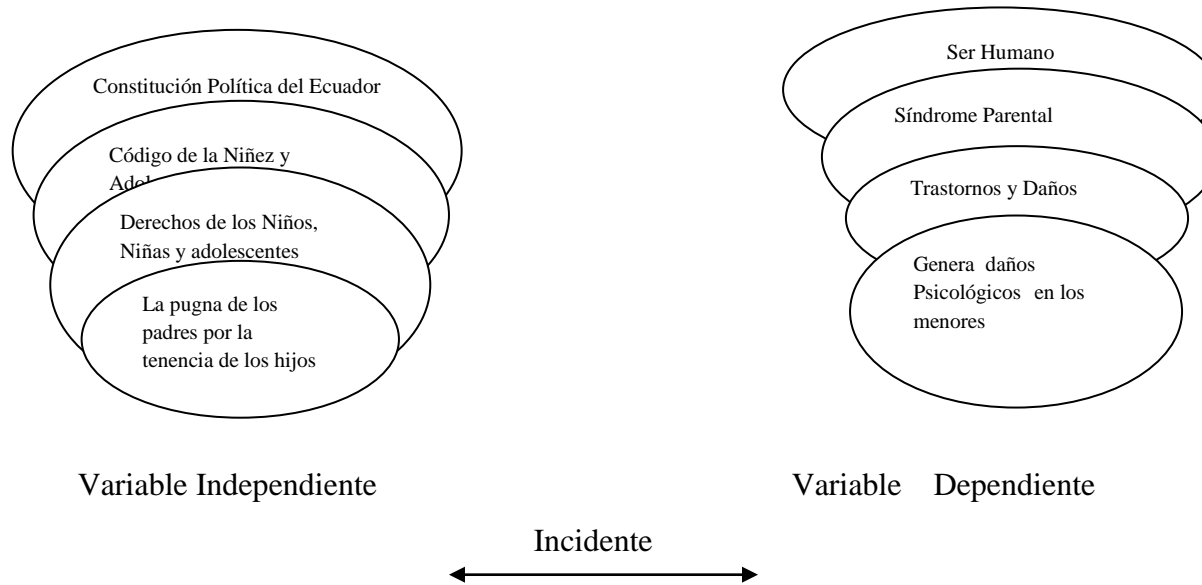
Constitución Política del Ecuador

Código de la Niñez y Adol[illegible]

Derechos de los Niños, Niñas y adolescentes

La pugna de los padres por la tenencia de los hijos

Ser Humano

Síndrome Parental

Trastornos y Daños

Genera daños Psicológicos en los menores

Variable Independiente

Variable Dependiente

Incidente